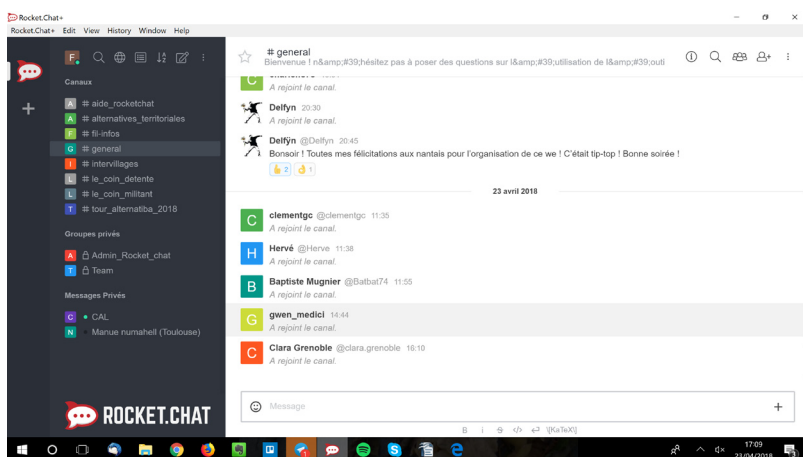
Rocket.Chat+
Rocket.Chat+ Edit View History Window Help

Canaux
# aide_rocketchat
# alternatives_territoriales
# fil-infos
# general
# intervillages
# le_coin_detente
# le_coin_militant
# tour_alternatiba_2018

Groupes privés
Admin_Rocket_chat
Team

Messages Privés
CAL
Manue numahell (Toulouse)

ROCKET.CHAT

# general
Bienvenue ! n&amp;#39;hésitez pas à poser des questions sur l&amp;#39;utilisation de l&amp;#39;outi

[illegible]
A rejoint le canal.

Delfyn 20:30
A rejoint le canal.

Delfÿn @Delfyn 20:45
Bonsoir ! Toutes mes félicitations aux nantais pour l'organisation de ce we ! C'était tip-top ! Bonne soirée !
2 1

23 avril 2018

clementgc @clementgc 11:35
A rejoint le canal.

Hervé @Herve 11:38
A rejoint le canal.

Baptiste Mugnier @Batbat74 11:55
A rejoint le canal.

gwen_medici 14:44
A rejoint le canal.

Clara Grenoble @clara.grenoble 16:10
A rejoint le canal.

Message

B i S </> \[KaTeX\]

17:09
23/04/2018